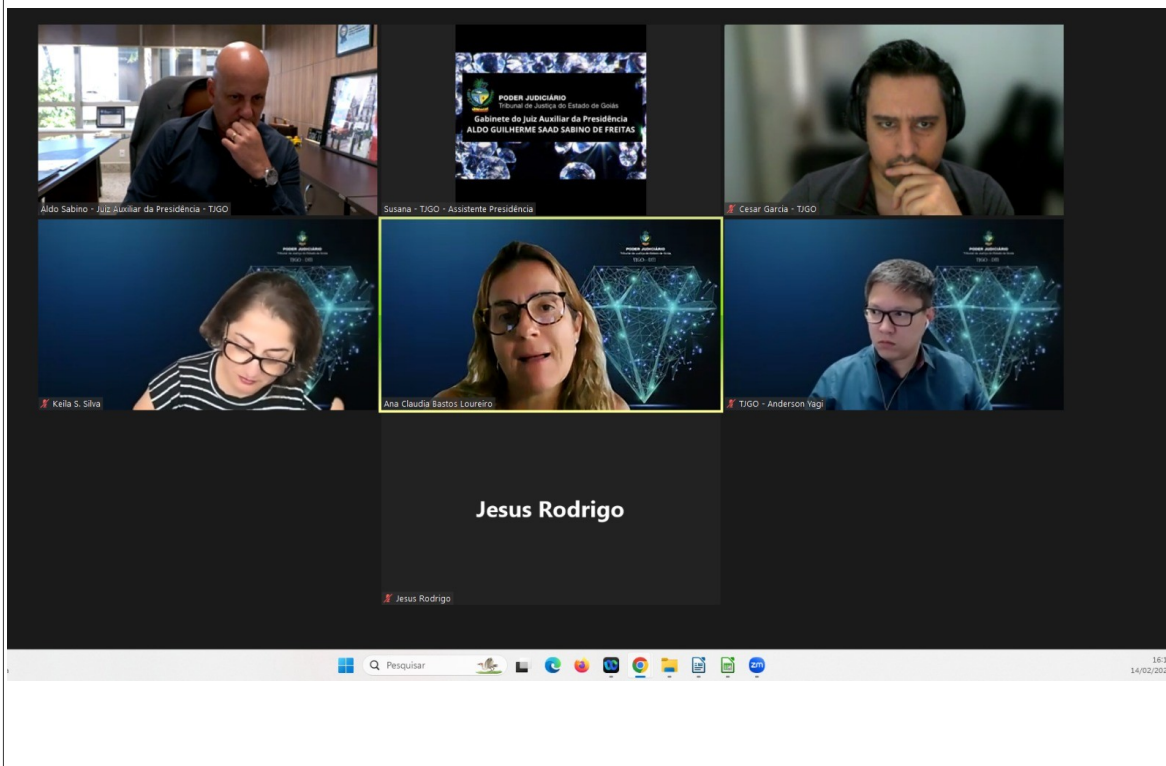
PODER JUDICIÁRIO
Tribunal de Justiça do Estado de Goiás
Gabinete do Juiz Auxiliar da Presidência
ALDO GUILHERME SAAD SABINO DE FREITAS

Aldo Sabino - Juiz Auxiliar da Presidência - TJGO

Susana - TJGO - Assistente Presidência

Cesar Garcia - TJGO

PODER JUDICIÁRIO

Keila S. Silva

PODER JUDICIÁRIO

Ana Claudia Bastos Loureiro

PODER JUDICIÁRIO

TJGO - Anderson Yagi

Jesus Rodrigo

Jesus Rodrigo

Pesquisar

16:1
14/02/202